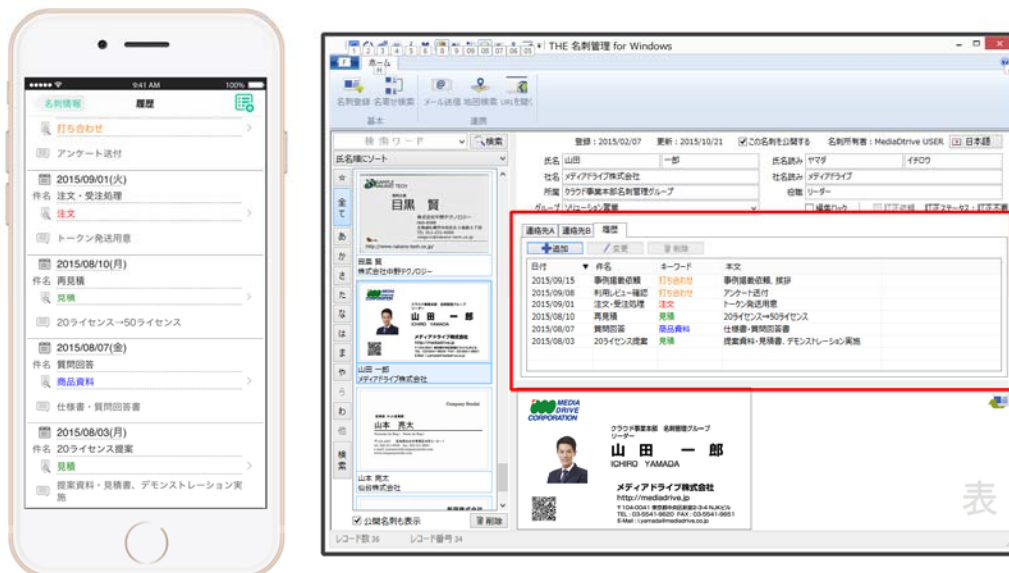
••••• 9:41 AM 100%

名刺情報 履歴

打ち合わせ

アンケート送付

2015/09/01(火)
件名 注文・受注処理
注文

トークン発送用意

2015/08/10(月)
件名 再見積
見積

20ライセンス→50ライセンス

2015/08/07(金)
件名 質問回答
商品資料

仕様書・質問回答書

2015/08/03(月)
件名 20ライセンス提案
見積

提案資料・見積書、デモンストレーション実施

THE 名刺管理 for Windows

ホーム

名刺登録 名寄せ検索 メール送信 地図検索 URLを開く

基本 連携

検索ワード 検索

氏名順にソート

☆ 全て あ か さ た な は ま や ら わ 他 検索

目黒 賢

田黒 賢
株式会社中野テクノロジー

山 田 一 郎
ICHIRO YAMADA
メディアドライブ株式会社

山田 一郎
メディアドライブ株式会社

山本 亮太

山本 亮太
仙台株式会社

公開名刺も表示 削除

登録：2015/02/07 更新：2015/10/21 この名刺を公開する 名刺所有者：MediaDtrive USER 日本語

氏名 山田 一郎 氏名読み ヤマダ イチロウ
社名 メディアドライブ株式会社 社名読み メディアドライブ
所属 クラウド事業本部名刺管理グループ 役職 リーダー
グループ ソリューション営業 編集ロック

連絡先A 連絡先B 履歴

追加 変更 削除

| 日付 | 件名 | キーワード | 本文 |
|---|---|---|---|
| 2015/09/15 | 事例掲載依頼 | 打ち合わせ | 事例掲載依頼、挨拶 |
| 2015/09/08 | 利用レビュー確認 | 打ち合わせ | アンケート送付 |
| 2015/09/01 | 注文・受注処理 | 注文 | トークン発送用意 |
| 2015/08/10 | 再見積 | 見積 | 20ライセンス→50ライセンス |
| 2015/08/07 | 質問回答 | 商品資料 | 仕様書・質問回答書 |
| 2015/08/03 | 20ライセンス提案 | 見積 | 提案資料・見積書、デモンストレーション実施 |

MEDIA DRIVE CORPORATION

クラウド事業本部 名刺管理グループ
リーダー
山 田 一 郎
ICHIRO YAMADA
メディアドライブ株式会社
http://mediadrive.jp

表

レコード数 36 レコード番号 34